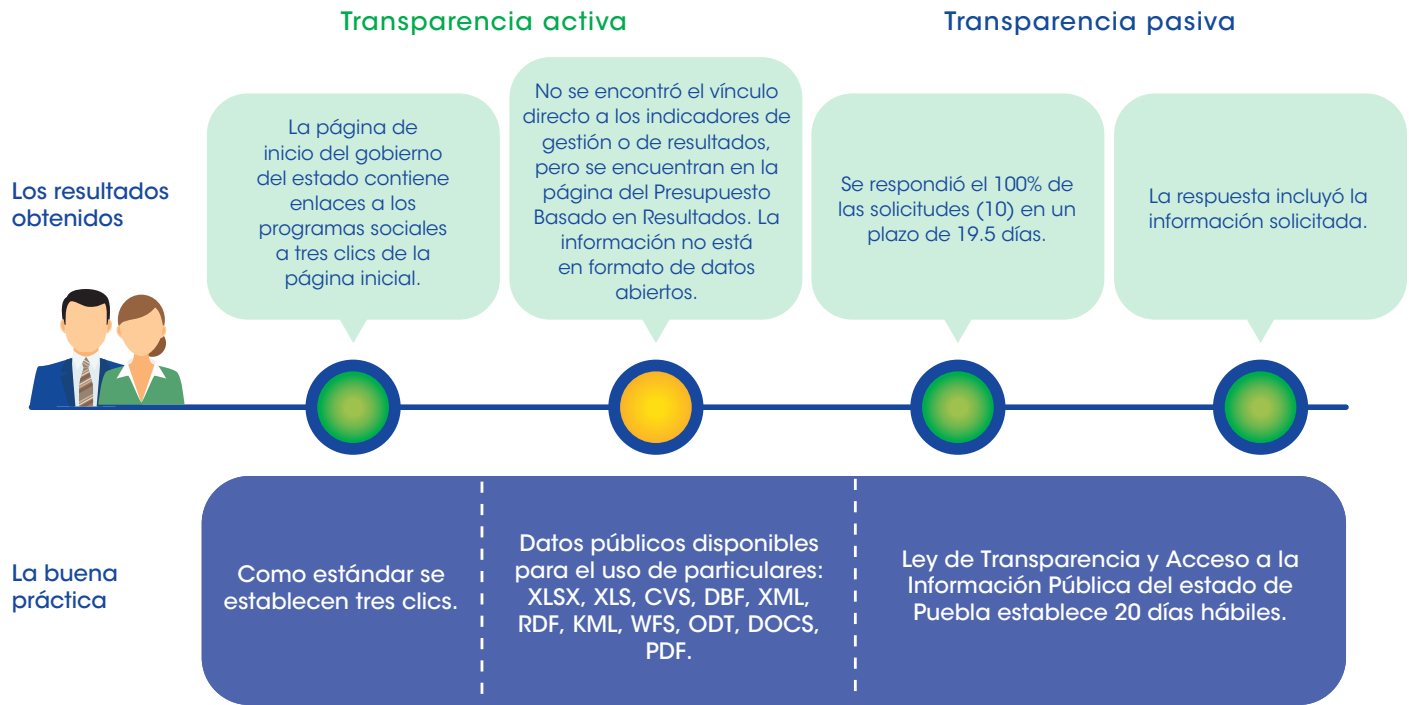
Transparencia activa

Transparencia pasiva

Los resultados obtenidos

La página de inicio del gobierno del estado contiene enlaces a los programas sociales a tres clics de la página inicial.

No se encontró el vínculo directo a los indicadores de gestión o de resultados, pero se encuentran en la página del Presupuesto Basado en Resultados. La información no está en formato de datos abiertos.

Se respondió el 100% de las solicitudes (10) en un plazo de 19.5 días.

La respuesta incluyó la información solicitada.

La buena práctica

Como estándar se establecen tres clics.

Datos públicos disponibles para el uso de particulares: XLSX, XLS, CVS, DBF, XML, RDF, KML, WFS, ODT, DOCS, PDF.

Ley de Transparencia y Acceso a la Información Pública del estado de Puebla establece 20 días hábiles.